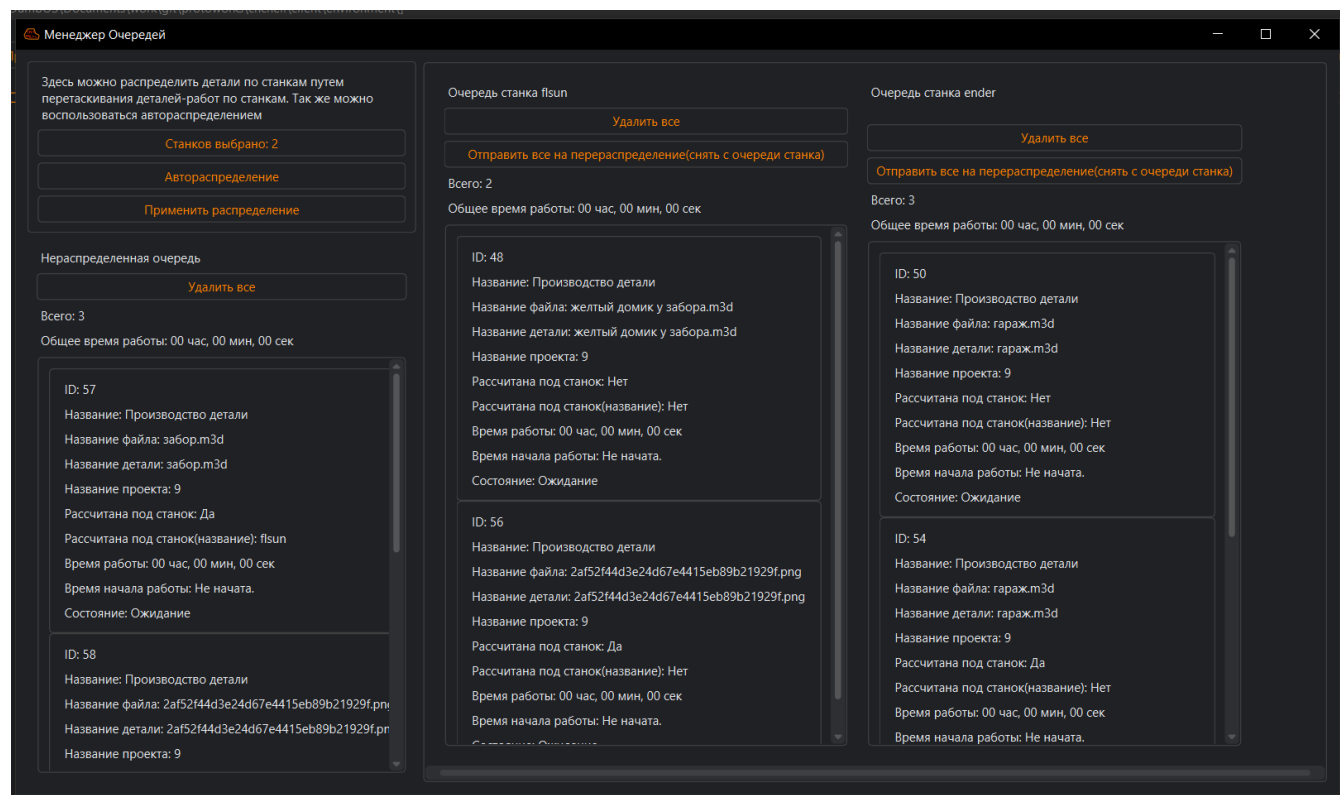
Менеджер Очередей

Здесь можно распределить детали по станкам путем перетаскивания деталей-работ по станкам. Так же можно воспользоваться автораспределением

Станков выбрано: 2

Автораспределение

Применить распределение

Нераспределенная очередь

Удалить все

Всего: 3

Общее время работы: 00 час, 00 мин, 00 сек

ID: 57
Название: Производство детали
Название файла: забор.m3d
Название детали: забор.m3d
Название проекта: 9
Рассчитана под станок: Да
Рассчитана под станок(название): flsun
Время работы: 00 час, 00 мин, 00 сек
Время начала работы: Не начата.
Состояние: Ожидание

ID: 58
Название: Производство детали
Название файла: 2af52f44d3e24d67e4415eb89b21929f.pn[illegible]
Название детали: 2af52f44d3e24d67e4415eb89b21929f.p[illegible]
Название проекта: 9

Очередь станка flsun

Удалить все

Отправить все на перераспределение(снять с очереди станка)

Всего: 2

Общее время работы: 00 час, 00 мин, 00 сек

ID: 48
Название: Производство детали
Название файла: желтый домик у забора.m3d
Название детали: желтый домик у забора.m3d
Название проекта: 9
Рассчитана под станок: Нет
Рассчитана под станок(название): Нет
Время работы: 00 час, 00 мин, 00 сек
Время начала работы: Не начата.
Состояние: Ожидание

ID: 56
Название: Производство детали
Название файла: 2af52f44d3e24d67e4415eb89b21929f.png
Название детали: 2af52f44d3e24d67e4415eb89b21929f.png
Название проекта: 9
Рассчитана под станок: Да
Рассчитана под станок(название): Нет
Время работы: 00 час, 00 мин, 00 сек
Время начала работы: Не начата.
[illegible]

Очередь станка ender

Удалить все

Отправить все на перераспределение(снять с очереди станка)

Всего: 3

Общее время работы: 00 час, 00 мин, 00 сек

ID: 50
Название: Производство детали
Название файла: гараж.m3d
Название детали: гараж.m3d
Название проекта: 9
Рассчитана под станок: Нет
Рассчитана под станок(название): Нет
Время работы: 00 час, 00 мин, 00 сек
Время начала работы: Не начата.
Состояние: Ожидание

ID: 54
Название: Производство детали
Название файла: гараж.m3d
Название детали: гараж.m3d
Название проекта: 9
Рассчитана под станок: Да
Рассчитана под станок(название): Нет
Время работы: 00 час, 00 мин, 00 сек
Время начала работы: Не начата.